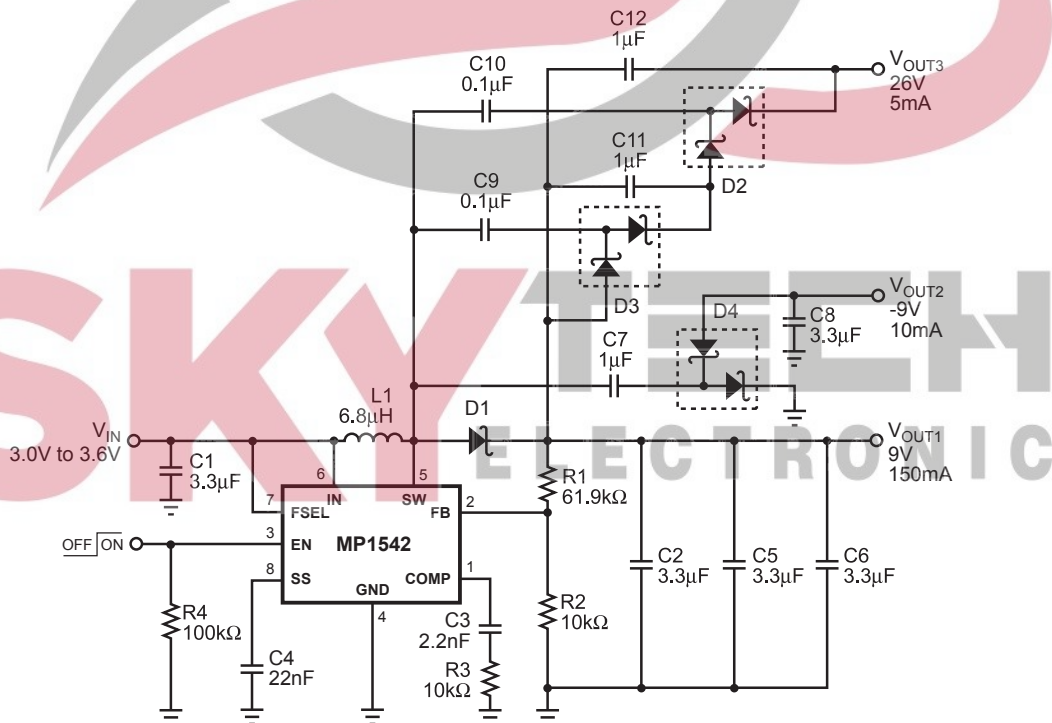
C12
1μF

$V_{OUT3}$
26V
5mA

C10
0.1μF

C11
1μF

D2

C9
0.1μF

D3

$V_{OUT2}$
-9V
10mA

D4

C8
3.3μF

C7
1μF

SKY TECH
ELECTRONIC

L1
6.8μH

D1

$V_{IN}$
3.0V to 3.6V

C1
3.3μF

$V_{OUT1}$
9V
150mA

6
IN

5
SW

7
FSEL

2
FB

R1
61.9kΩ

OFF ON

3
EN

MP1542

8
SS

GND

COMP
1

C2
3.3μF

C5
3.3μF

C6
3.3μF

R4
100kΩ

4

C3
2.2nF

R2
10kΩ

C4
22nF

R3
10kΩ